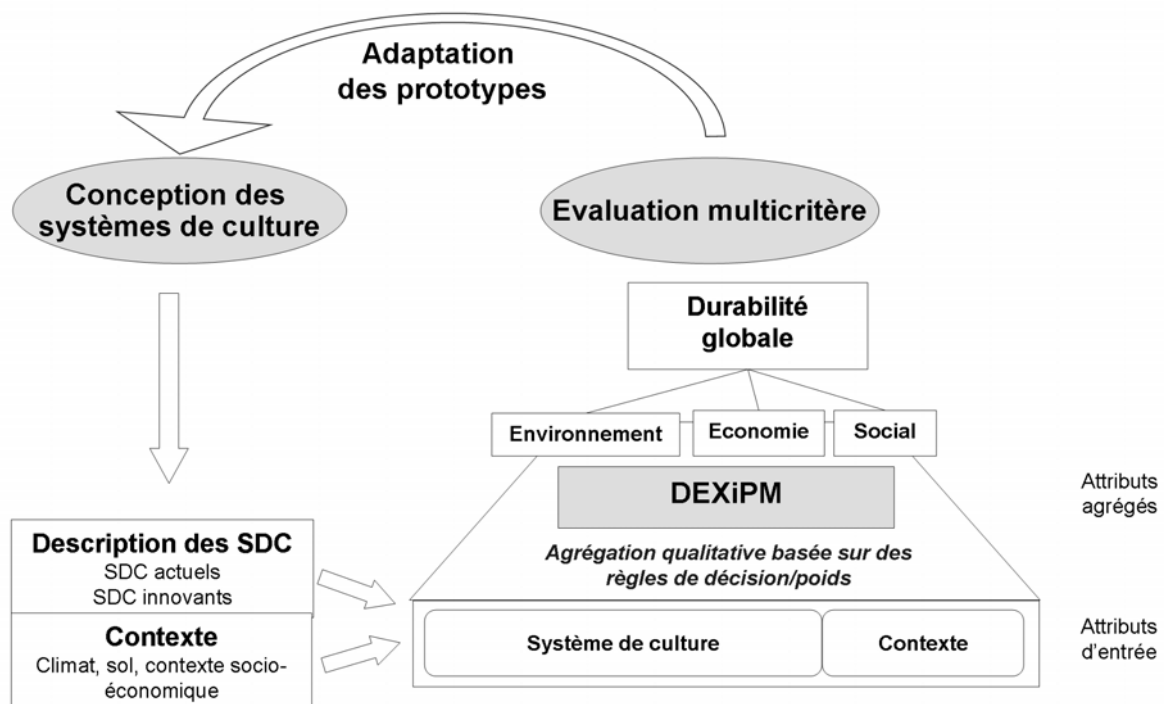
Adaptation des prototypes

Conception des systèmes de culture

Evaluation multicritère

Durabilité globale

Environnement

Economie

Social

DEXiPM

Attributs agrégés

Agrégation qualitative basée sur des règles de décision/poids

Description des SDC
SDC actuels
SDC innovants

Contexte
Climat, sol, contexte socio-économique

Système de culture

Contexte

Attributs d'entrée